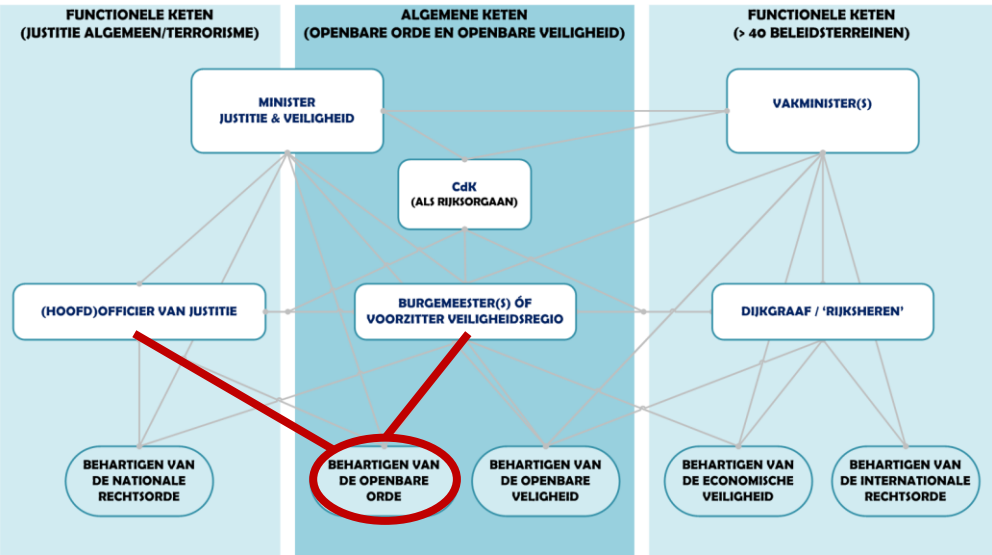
FUNCTIONELE KETEN
(JUSTITIE ALGEMEEN/TERRORISME)

ALGEMENE KETEN
(OPENBARE ORDE EN OPENBARE VEILIGHEID)

FUNCTIONELE KETEN
(> 40 BELEIDSTERREINEN)

MINISTER
JUSTITIE & VEILIGHEID

VAKMINISTER(S)

CdK
(ALS RIJKSORGAAN)

(HOOFD)OFFICIER VAN JUSTITIE

BURGEMEESTER(S) ÓF
VOORZITTER VEILIGHEIDSREGIO

DIJKGRAAF / 'RIJKSHEREN'

BEHARTIGEN VAN
DE NATIONALE
RECHTSORDE

BEHARTIGEN VAN
DE OPENBARE
ORDE

BEHARTIGEN VAN
DE OPENBARE
VEILIGHEID

BEHARTIGEN VAN
DE ECONOMISCHE
VEILIGHEID

BEHARTIGEN VAN
DE INTERNATIONALE
RECHTSORDE